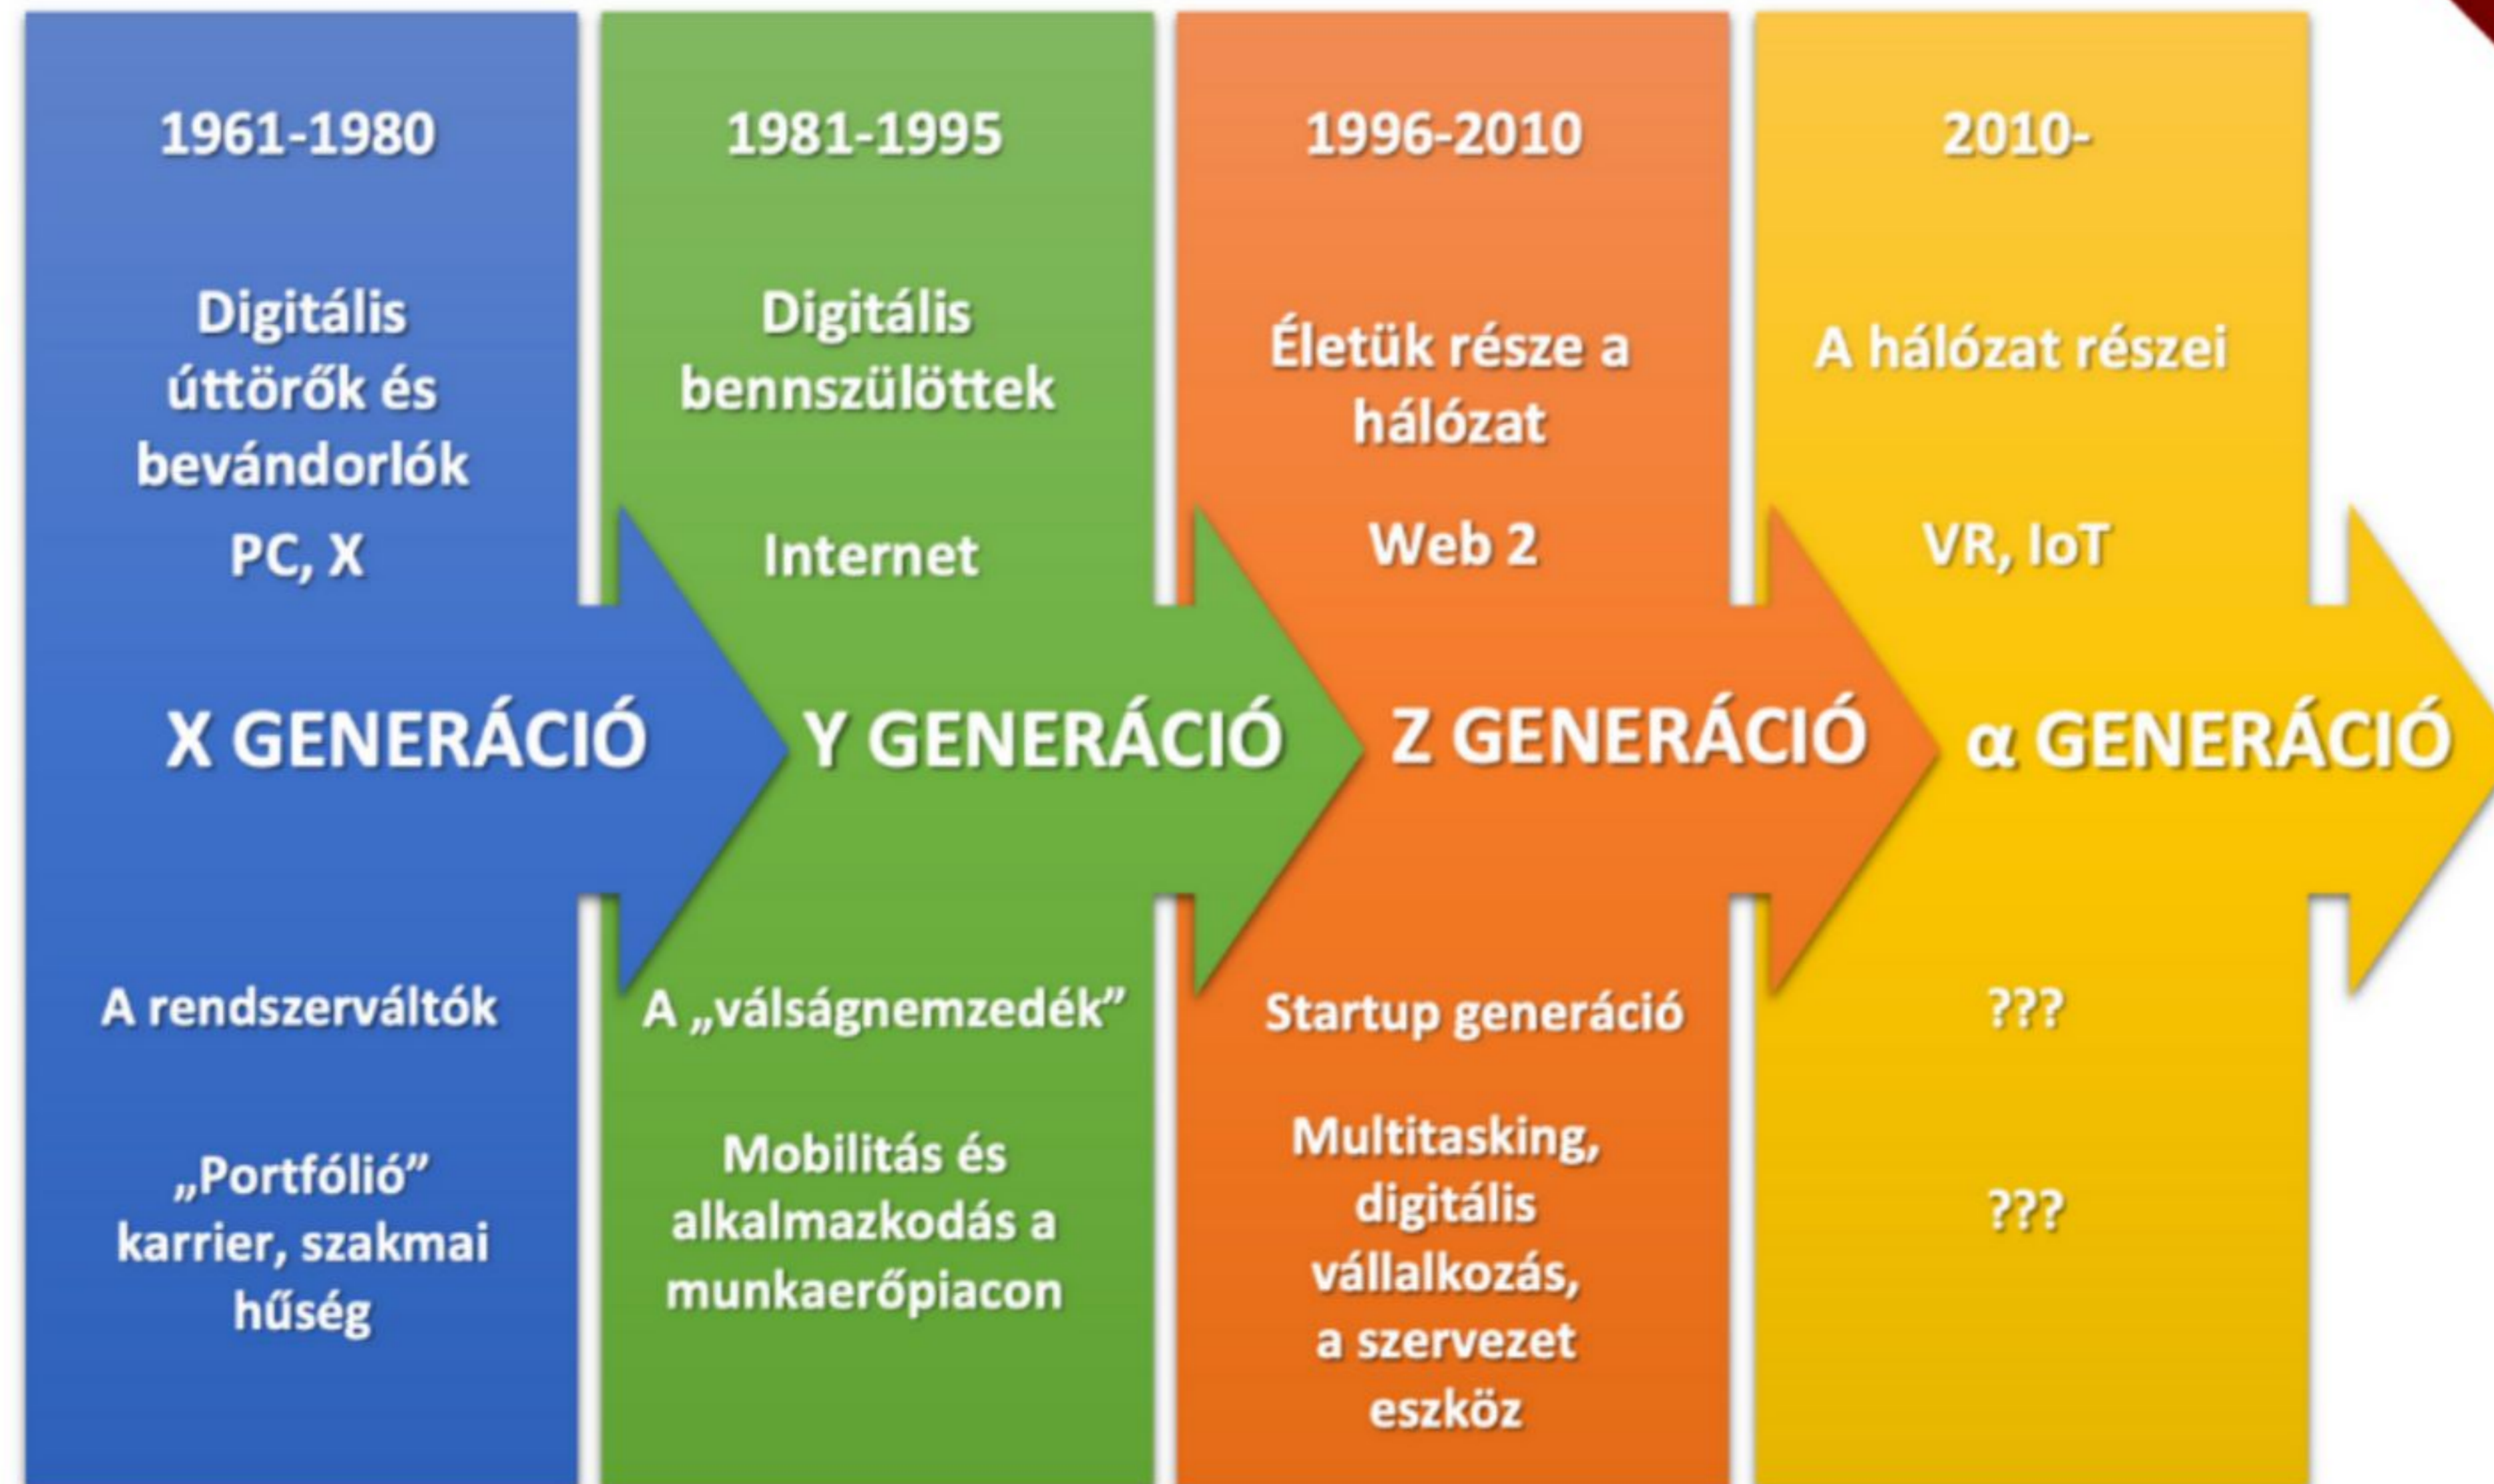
1961-1980

Digitális úttörők és bevándorlók

PC, X

X GENERÁCIÓ

A rendszerváltók

„Portfólió" karrier, szakmai hűség

1981-1995

Digitális bennszülöttek

Internet

Y GENERÁCIÓ

A „válságnemzedék"

Mobilitás és alkalmazkodás a munkaerőpiacon

1996-2010

Életük része a hálózat

Web 2

Z GENERÁCIÓ

Startup generáció

Multitasking, digitális vállalkozás, a szervezet eszköz

2010-

A hálózat részei

VR, IoT

$\alpha$ GENERÁCIÓ

???

???